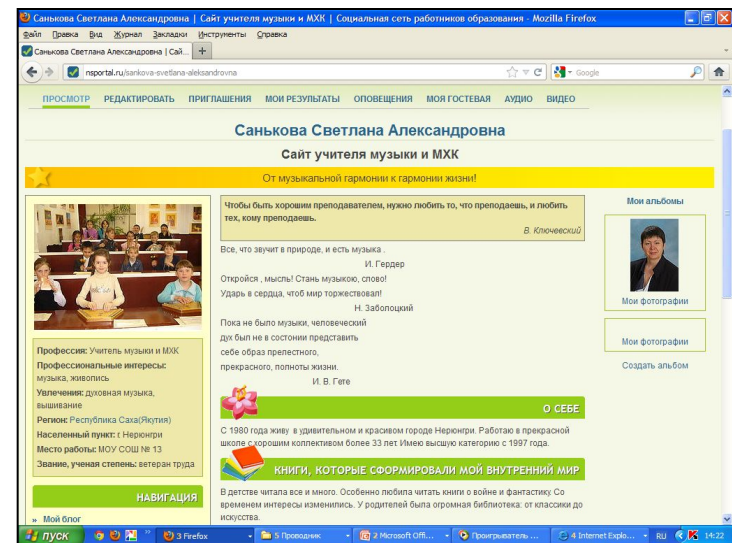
Санькова Светлана Александровна | Сайт учителя музыки и МХК | Социальная сеть работников образования - Mozilla Firefox

Файл Правка Вид Журнал Закладки Инструменты Справка

Санькова Светлана Александровна | Сай... +

nsportal.ru/sankova-svetlana-aleksandrovna

Google

ПРОСМОТР РЕДАКТИРОВАТЬ ПРИГЛАШЕНИЯ МОИ РЕЗУЛЬТАТЫ ОПОВЕЩЕНИЯ МОЯ ГОСТЕВАЯ АУДИО ВИДЕО

Санькова Светлана Александровна

Сайт учителя музыки и МХК

От музыкальной гармонии к гармонии жизни!

Чтобы быть хорошим преподавателем, нужно любить то, что преподаешь, и любить тех, кому преподаешь.

В. Ключевский

Все, что звучит в природе, и есть музыка .

И. Гердер

Откройся , мысль! Стань музыкою, слово!

Ударь в сердца, чтоб мир торжествовал!

Н. Заболоцкий

Пока не было музыки, человеческий дух был не в состони представить себе образ прелестного, прекрасного, полноты жизни.

И. В. Гете

О СЕБЕ

С 1980 года живу в удивительном и красивом городе Нерюнгри. Работаю в прекрасной школе с хорошим коллективом более 33 лет Имею высшую категорию с 1997 года.

КНИГИ, КОТОРЫЕ СФОРМИРОВАЛИ МОЙ ВНУТРЕННИЙ МИР

В детстве читала все и много. Особенно любила читать книги о войне и фантастику. Со временем интересы изменились. У родителей была огромная библиотека: от классики до искусства.

Профессия: Учитель музыки и МХК

Профессиональные интересы: музыка, живопись

Увлечения: духовная музыка, вышивание

Регион: Республика Саха(Якутия)

Населенный пункт: г Нерюнгри

Место работы: МОУ СОШ № 13

Звание, ученая степень: ветеран труда

НАВИГАЦИЯ

» Мой блог

Мои альбомы

Мои фотографии

Мои фотографии

Создать альбом

пуск

3 Firefox

5 Проводник

2 Microsoft Offi...

Проигрыватель ...

4 Internet Explo...

RU

14:22